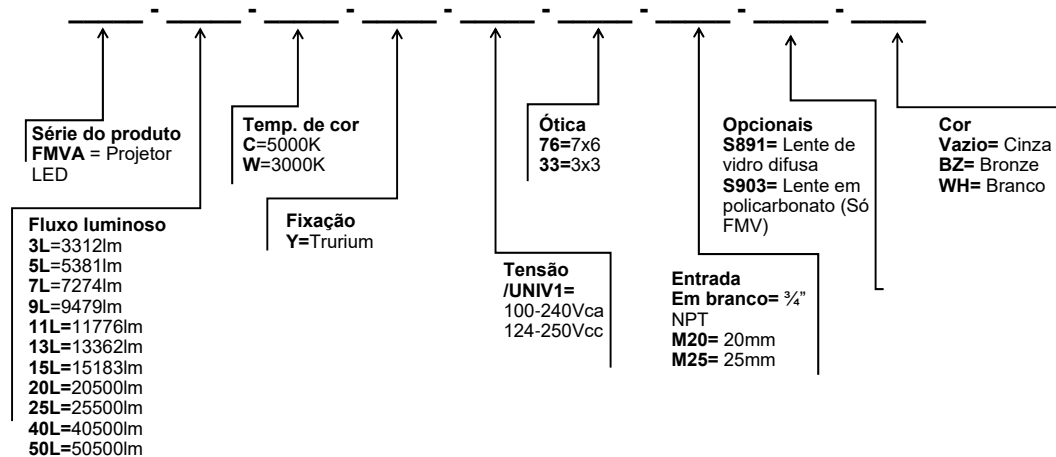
_____ - _____ - _____ - _____ - _____ - _____ - _____ - _____ - _____

**Série do produto**
**FMVA** = Projetor LED

**Fluxo luminoso**
**3L**=3312lm
**5L**=5381lm
**7L**=7274lm
**9L**=9479lm
**11L**=11776lm
**13L**=13362lm
**15L**=15183lm
**20L**=20500lm
**25L**=25500lm
**40L**=40500lm
**50L**=50500lm

**Temp. de cor**
**C**=5000K
**W**=3000K

**Fixação**
**Y=**Trurium

**Ótica**
**76=**7x6
**33=**3x3

**Tensão /UNIV1=**
100-240Vca
124-250Vcc

**Opcionais**
**S891=** Lente de vidro difusa
**S903=** Lente em policarbonato (Só FMV)

**Entrada**
**Em branco=** ¾" NPT
**M20=** 20mm
**M25=** 25mm

**Cor**
**Vazio=** Cinza
**BZ=** Bronze
**WH=** Branco